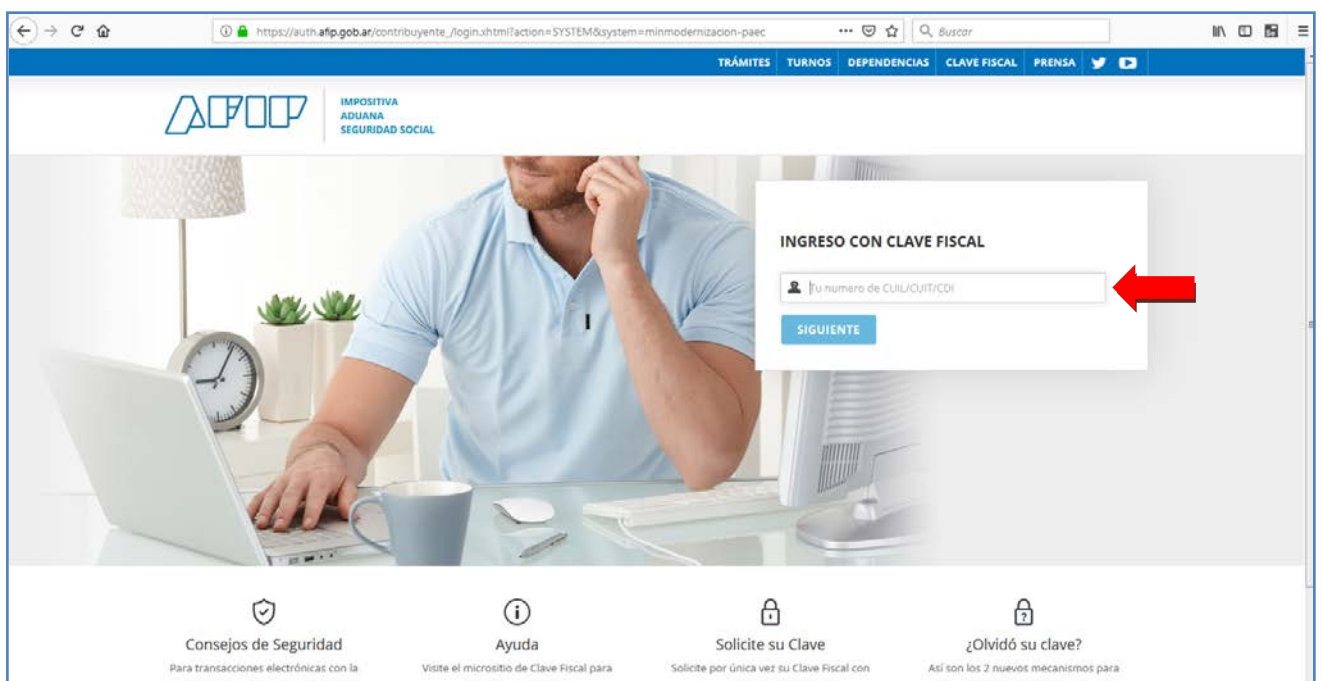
https://auth.afip.gob.ar/contribuyente_/login.xhtml?action=SYSTEM&system=minmodernizacion-paec

Buscar

TRÁMITES TURNOS DEPENDENCIAS CLAVE FISCAL PRENSA

AFIP IMPOSITIVA ADUANA SEGURIDAD SOCIAL

INGRESO CON CLAVE FISCAL

Tu numero de CUIL/CUIT/CDI

SIGUIENTE

Consejos de Seguridad
Para transacciones electrónicas con la

Ayuda
Visite el micrositio de Clave Fiscal para

Solicite su Clave
Solicite por única vez su Clave Fiscal con

¿Olvidó su clave?
Así son los 2 nuevos mecanismos para